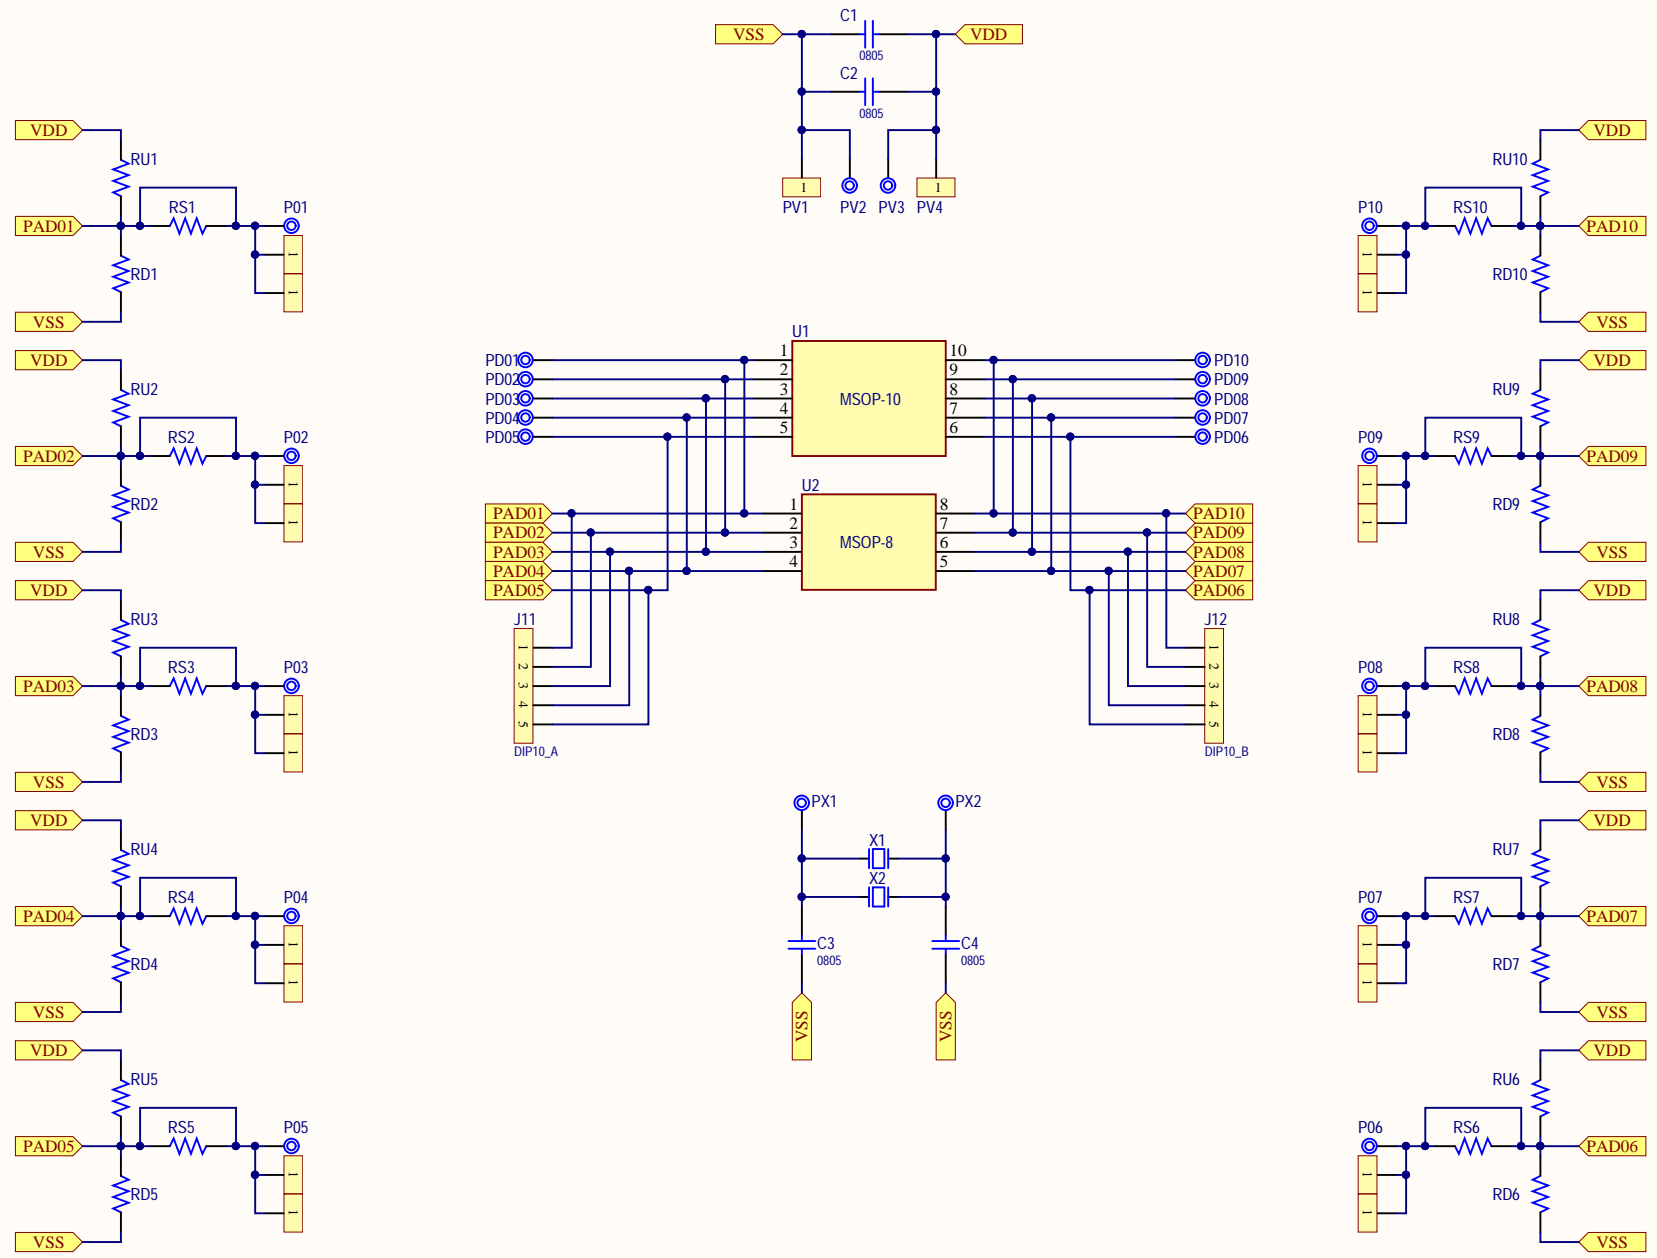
C1
VSS
0805
VDD
C2
0805
1
1
PV1 PV2 PV3 PV4

VDD
RU1
RS1
P01
PAD01
RD1
VSS

VDD
RU2
RS2
P02
PAD02
RD2
VSS

VDD
RU3
RS3
P03
PAD03
RD3
VSS

VDD
RU4
RS4
P04
PAD04
RD4
VSS

VDD
RU5
RS5
P05
PAD05
RD5
VSS

VDD
RU10
P10
RS10
PAD10
RD10
VSS

VDD
RU9
P09
RS9
PAD09
RD9
VSS

VDD
RU8
P08
RS8
PAD08
RD8
VSS

VDD
RU7
P07
RS7
PAD07
RD7
VSS

VDD
RU6
P06
RS6
PAD06
RD6
VSS

U1
PD01
PD02
PD03
PD04
PD05
1
2
3
4
5
MSOP-10
10
9
8
7
6
PD10
PD09
PD08
PD07
PD06

U2
PAD01
PAD02
PAD03
PAD04
PAD05
1
2
3
4
MSOP-8
8
7
6
5
PAD10
PAD09
PAD08
PAD07
PAD06

J11
1
2
3
4
5
DIP10_A

J12
1
2
3
4
5
DIP10_B

PX1
PX2
X1
X2
C3
0805
C4
0805
VSS
VSS